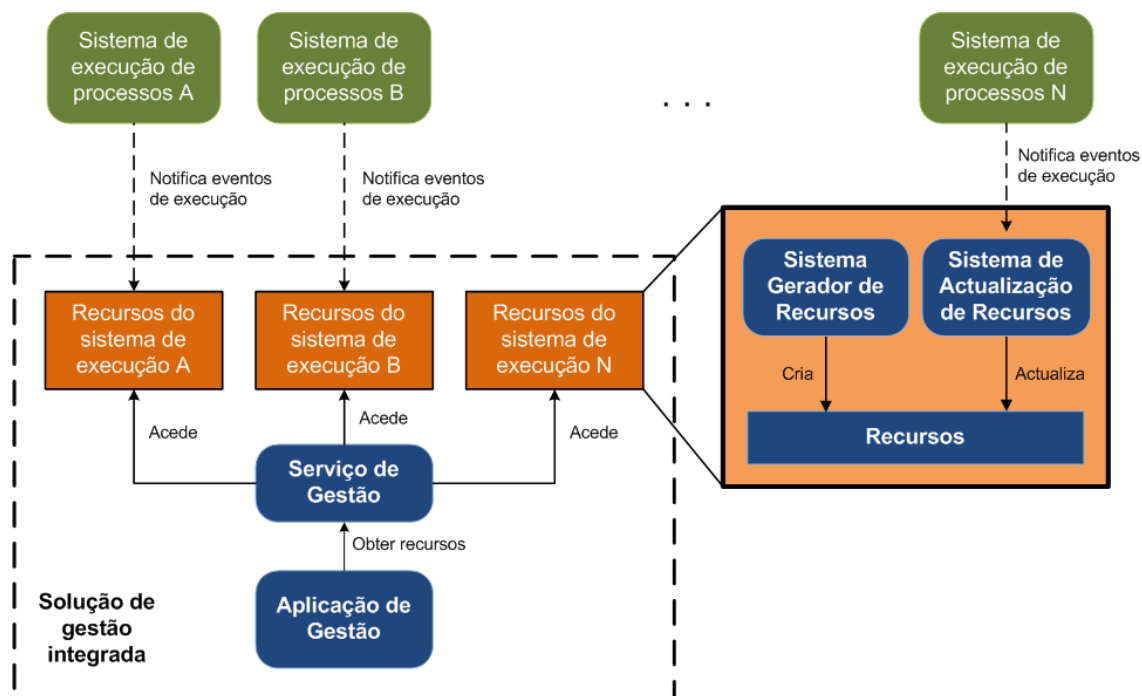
Sistema de execução de processos A

Sistema de execução de processos B

. . .

Sistema de execução de processos N

Notifica eventos de execução

Notifica eventos de execução

Notifica eventos de execução

Recursos do sistema de execução A

Recursos do sistema de execução B

Recursos do sistema de execução N

Sistema Gerador de Recursos

Sistema de Actualização de Recursos

Cria

Actualiza

Recursos

Acede

Acede

Acede

Serviço de Gestão

Obter recursos

Aplicação de Gestão

Solução de gestão integrada